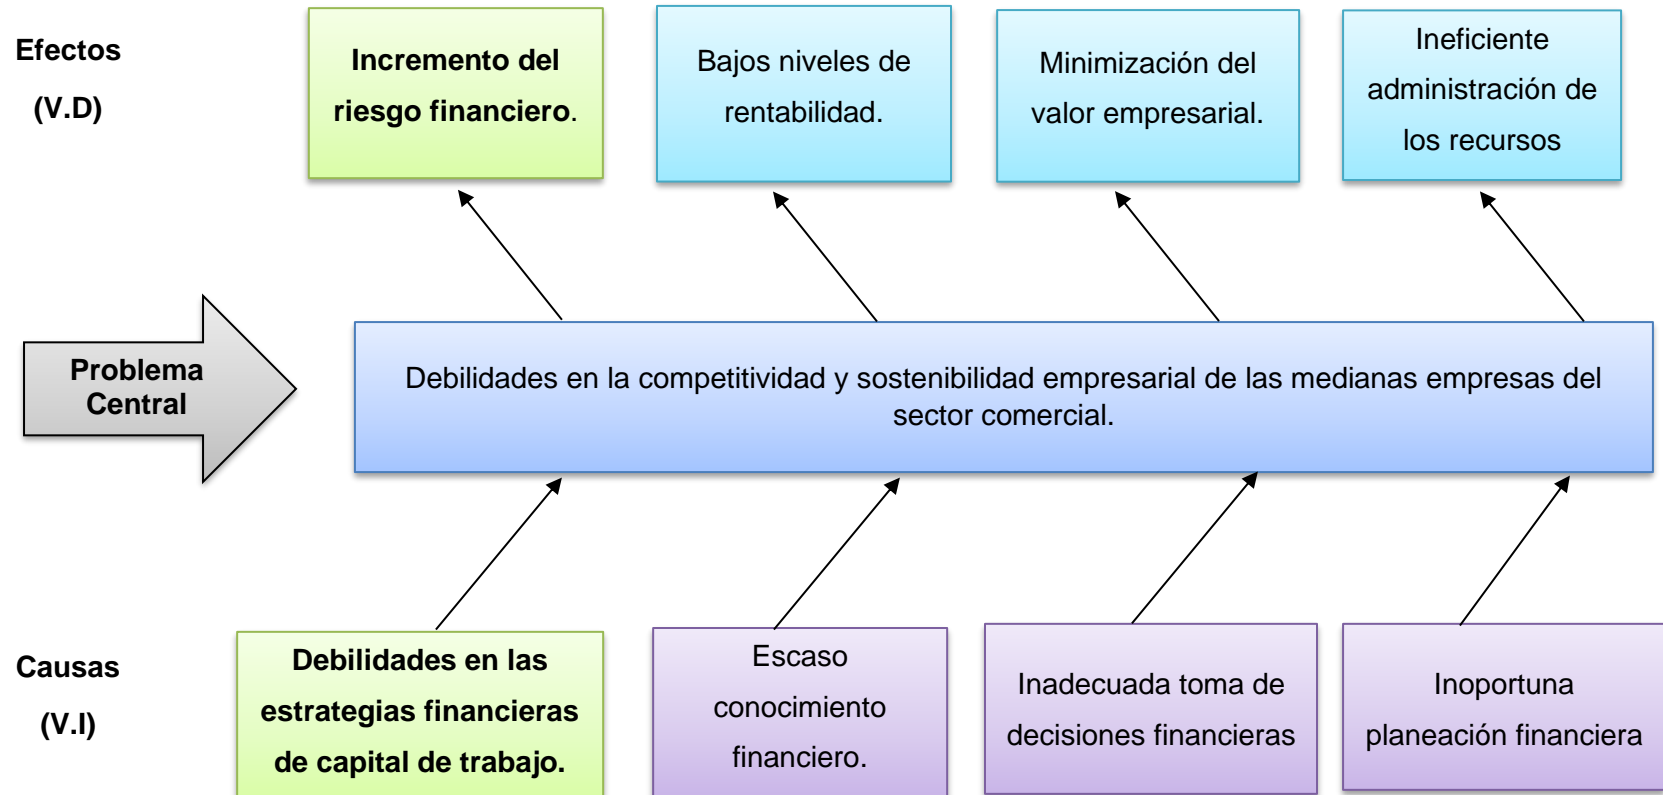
Efectos

(V.D)

Incremento del riesgo financiero.

Bajos niveles de rentabilidad.

Minimización del valor empresarial.

Ineficiente administración de los recursos

Problema Central

Debilidades en la competitividad y sostenibilidad empresarial de las medianas empresas del sector comercial.

Causas

(V.I)

Debilidades en las estrategias financieras de capital de trabajo.

Escaso conocimiento financiero.

Inadecuada toma de decisiones financieras

Inoportuna planeación financiera